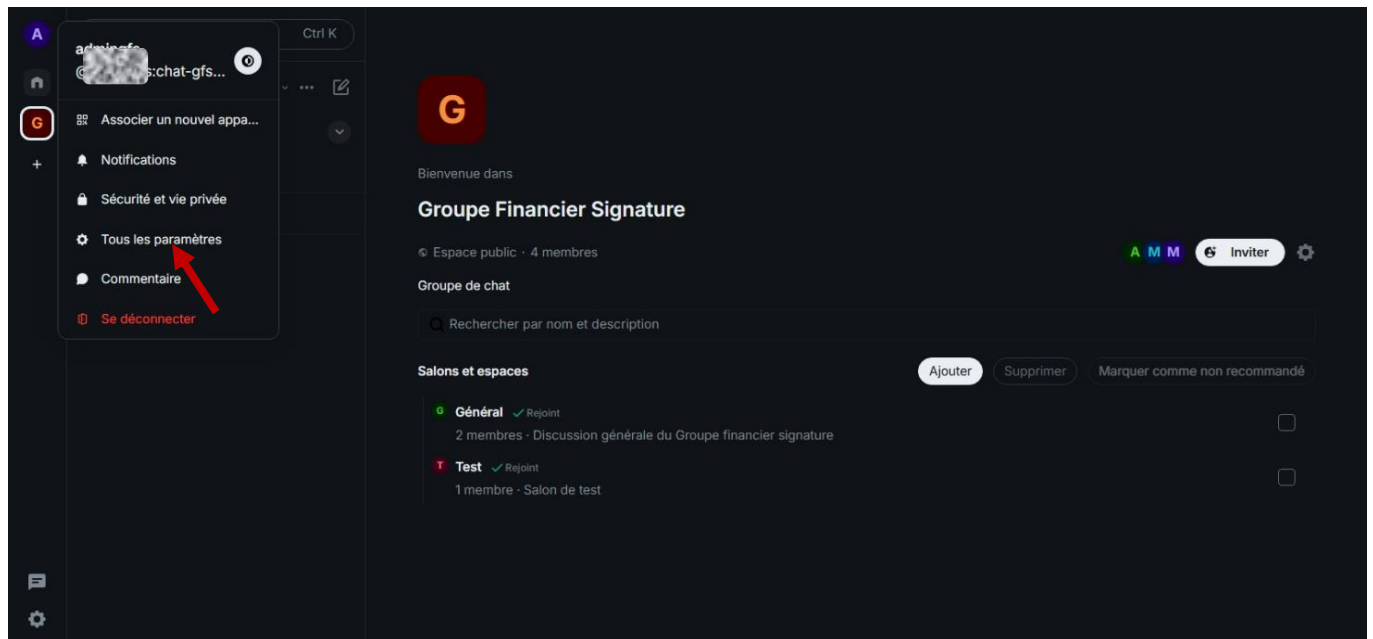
A

G

+

adminafe
@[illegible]:chat-gfs...

Ctrl K

Associer un nouvel appa...

Notifications

Sécurité et vie privée

Tous les paramètres

Commentaire

Se déconnecter

G

Bienvenue dans

Groupe Financier Signature

Espace public · 4 membres

A M M

Inviter

Groupe de chat

Rechercher par nom et description

Salons et espaces

Ajouter

Supprimer

Marquer comme non recommandé

G Général ✓ Rejoint
2 membres · Discussion générale du Groupe financier signature

T Test ✓ Rejoint
1 membre · Salon de test